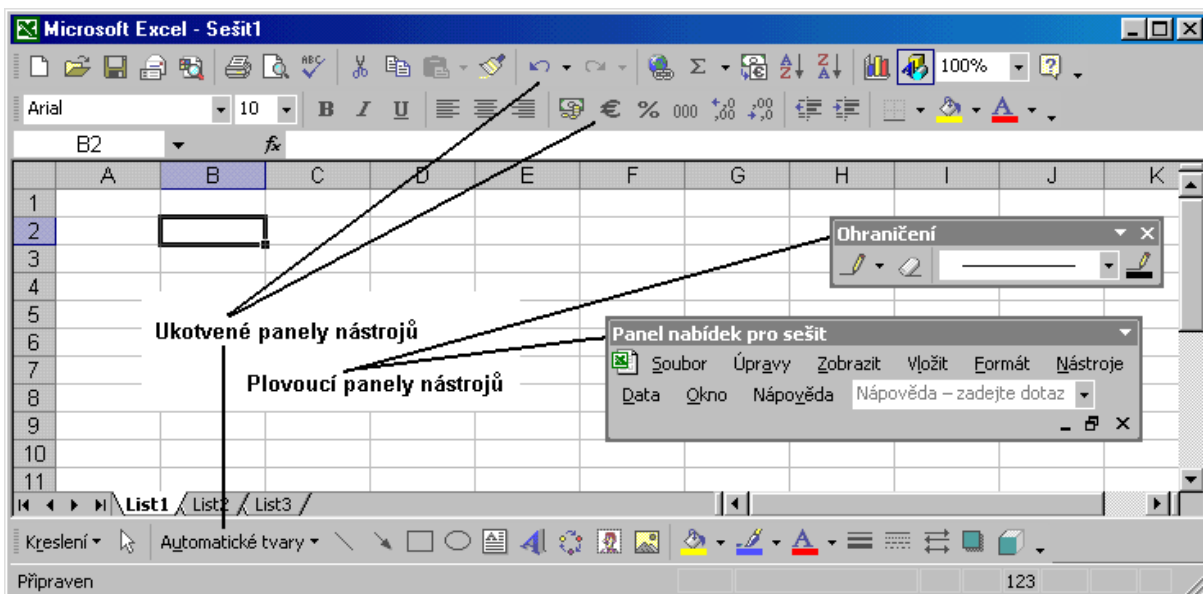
Microsoft Excel - Sešit1

100%

Arial 10 B I U € % 000

B2 fx

| | A | B | C | D | E | F | G | H | I | J | K |
|---|---|---|---|---|---|---|---|---|---|---|---|
| 1 | | | | | | | | | | | |
| 2 | | | | | | | | | | | |
| 3 | | | | | | | | | | | |
| 4 | | | | | | | | | | | |
| 5 | | | | | | | | | | | |
| 6 | | | | | | | | | | | |
| 7 | | | | | | | | | | | |
| 8 | | | | | | | | | | | |
| 9 | | | | | | | | | | | |
| 10 | | | | | | | | | | | |
| 11 | | | | | | | | | | | |

Ohraničení

Ukotvené panely nástrojů

Panel nabídek pro sešit

Soubor Úpravy Zobrazit Vložit Formát Nástroje Data Okno Nápověda Nápověda – zadejte dotaz

Plovoucí panely nástrojů

List1 List2 List3

Kreslení Automatické tvary

Připraven 123